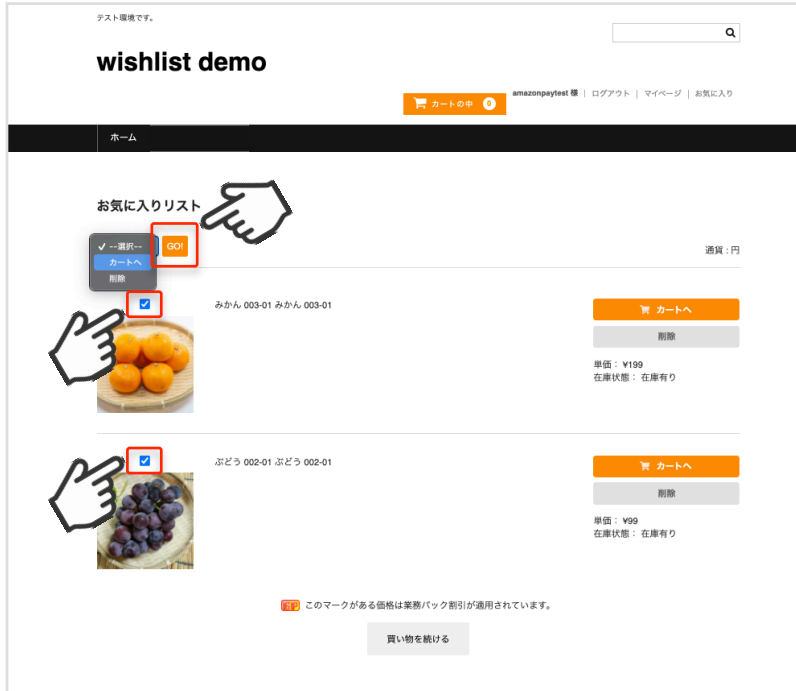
テスト環境です。

wishlist demo

カートの中 0

amazonpaytest 様 | ログアウト | マイページ | お気に入り

ホーム

お気に入りリスト

✓ --選択--
カートへ
削除

GO!

通貨：円

みかん 003-01 みかん 003-01

カートへ
削除

単価： ¥199
在庫状態： 在庫有り

ぶどう 002-01 ぶどう 002-01

カートへ
削除

単価： ¥99
在庫状態： 在庫有り

このマークがある価格は業務パック割引が適用されています。

買い物を続ける